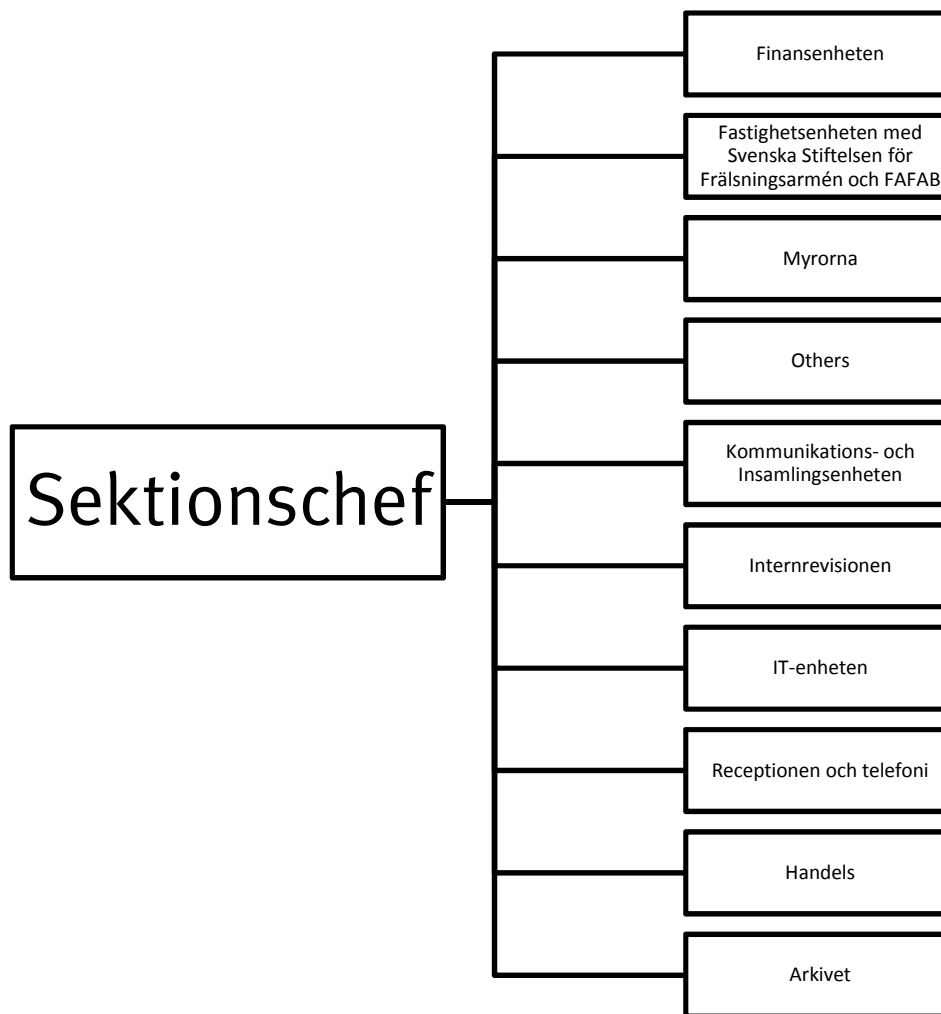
Sektionschef

Finansenheten

Fastighetsenheten med Svenska Stiftelsen för Frälsningsarmén och FAFAB

Myrorna

Others

Kommunikations- och Insamlingsenheten

Internrevisionen

IT-enheten

Receptionen och telefoni

Handels

Arkivet